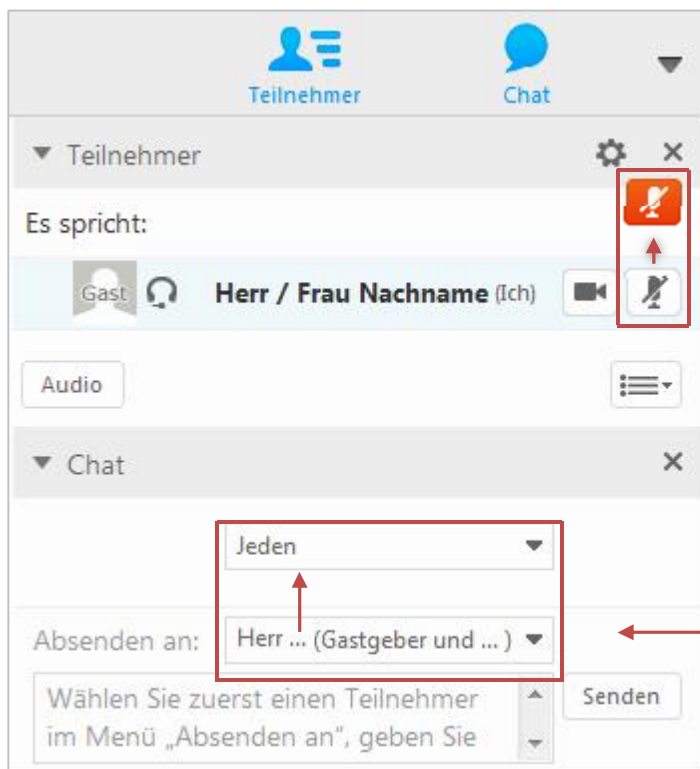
Teilnehmer

Chat

Teilnehmer

Es spricht:

Gast

Herr / Frau Nachname (Ich)

Audio

Chat

Jeden

Absenden an:

Herr ... (Gastgeber und ... )

Wählen Sie zuerst einen Teilnehmer im Menü „Absenden an", geben Sie

Senden